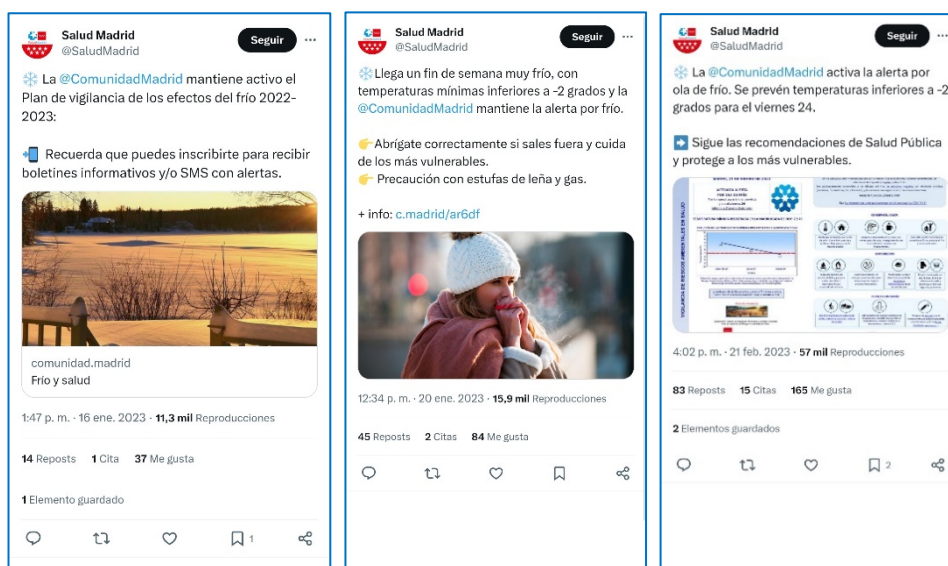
Salud Madrid
@SaludMadrid
Seguir ···

❄️ La @ComunidadMadrid mantiene activo el Plan de vigilancia de los efectos del frío 2022-2023:

📲 Recuerda que puedes inscribirte para recibir boletines informativos y/o SMS con alertas.

comunidad.madrid
Frío y salud

1:47 p. m. · 16 ene. 2023 · 11,3 mil Reproducciones

14 Reposts 1 Cita 37 Me gusta

1 Elemento guardado

1

Salud Madrid
@SaludMadrid
Seguir ···

❄️ Llega un fin de semana muy frío, con temperaturas mínimas inferiores a -2 grados y la @ComunidadMadrid mantiene la alerta por frío.

👉 Abrígate correctamente si sales fuera y cuida de los más vulnerables.
👉 Precaución con estufas de leña y gas.

+ info: c.madrid/ar6df

12:34 p. m. · 20 ene. 2023 · 15,9 mil Reproducciones

45 Reposts 2 Citas 84 Me gusta

Salud Madrid
@SaludMadrid
Seguir ···

❄️ La @ComunidadMadrid activa la alerta por ola de frío. Se prevén temperaturas inferiores a -2 grados para el viernes 24.

➡️ Sigue las recomendaciones de Salud Pública y protege a los más vulnerables.

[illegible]

4:02 p. m. · 21 feb. 2023 · 57 mil Reproducciones

83 Reposts 15 Citas 165 Me gusta

2 Elementos guardados

2